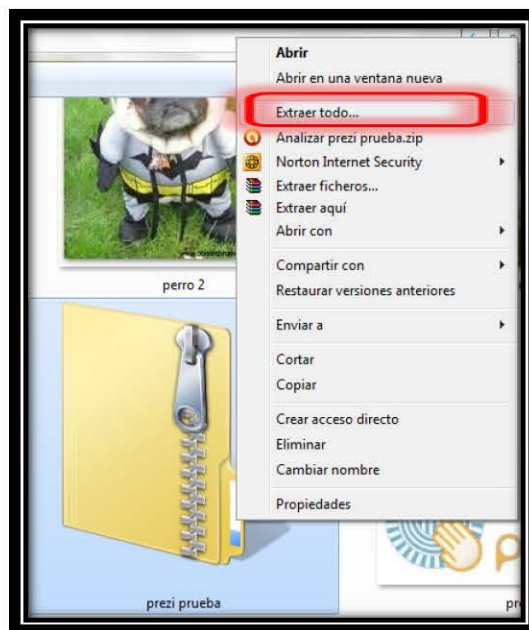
Abrir
Abrir en una ventana nueva
Extraer todo...
Analizar prezi prueba.zip
Norton Internet Security
Extraer ficheros...
Extraer aquí
Abrir con
Compartir con
Restaurar versiones anteriores
Enviar a
Cortar
Copiar
Crear acceso directo
Eliminar
Cambiar nombre
Propiedades

perro 2

prezi prueba

pr